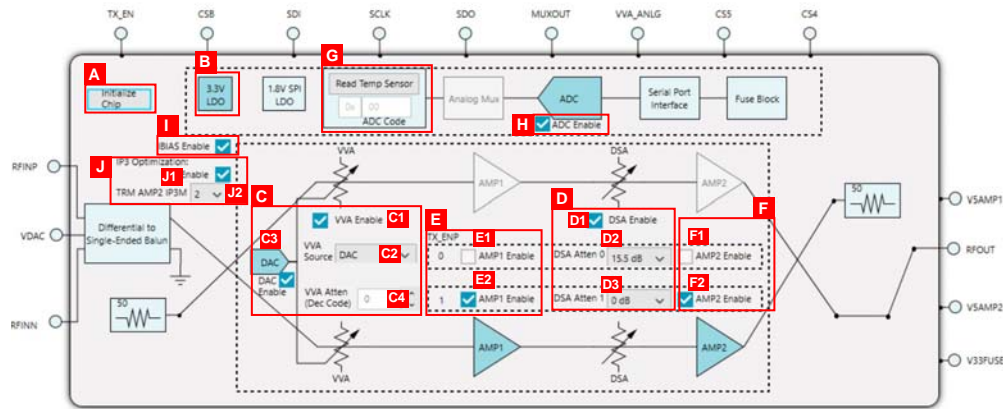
TX_EN CSB SDI SCLK SDO MUXOUT VVA_ANLG CS5 CS4

A
Initialize Chip

B
3.3V LDO

1.8V SPI LDO

G
Read Temp Sensor
0x 00
ADC Code

Analog Mux

ADC

H
ADC Enable

Serial Port Interface

Fuse Block

I
BIAS Enable

J
IP3 Optimization:
J1
Enable
TRM AMP2 IP3M 2
J2

RFINP

VDAC

RFINN

Differential to Single-Ended Balun

50

VVA

AMP1

DSA

AMP2

C
C3
DAC
DAC Enable

VVA Enable C1
VVA Source DAC C2
VVA Atten (Dec Code) 0 C4

E
TX_ENP
E1
0 AMP1 Enable
E2
1 AMP1 Enable

D
D1 DSA Enable
D2
DSA Atten 0 15.5 dB
D3
DSA Atten 1 0 dB

F
F1
AMP2 Enable
F2
AMP2 Enable

50

V5AMP1

RFOUT

V5AMP2

V33FUSE

AMP1

VVA

DSA

AMP2